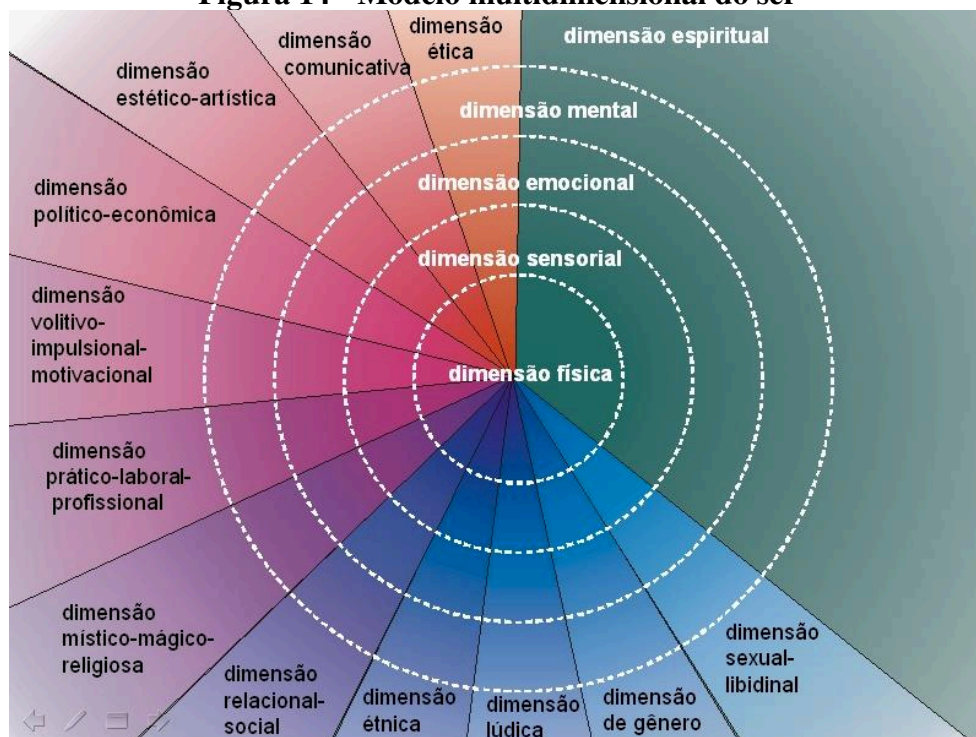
Figura 14 - Modelo multidimensional do ser

dimensão estético-artística

dimensão comunicativa

dimensão ética

dimensão espiritual

dimensão mental

dimensão emocional

dimensão sensorial

dimensão física

dimensão político-econômica

dimensão volitivo-impulsional-motivacional

dimensão prático-laboral-profissional

dimensão místico-mágico-religiosa

dimensão relacional-social

dimensão étnica

dimensão lúdica

dimensão de gênero

dimensão sexual-libidinal